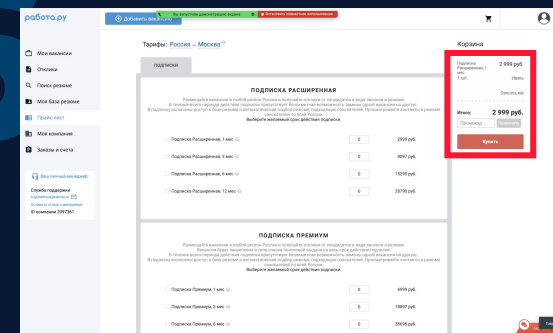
работа.ру

Добавить вакансию

Мои вакансии
Отклики
Поиск резюме
Моя база резюме
Прайс-лист
Моя компания
Заказы и счета

Ваш личный менеджер

Служба поддержки
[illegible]
Оставить отзыв о менеджере
ID компании 3397361

Тарифы: Россия – Москва

подписка

ПОДПИСКА РАСШИРЕННАЯ

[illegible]
Выберите желаемый срок действия подписки

| | | |
|---|---|---|
| Подписка Расширенная, 1 мес | 0 | 2998 руб. |
| Подписка Расширенная, 3 мес | 0 | 8097 руб. |
| Подписка Расширенная, 6 мес | 0 | 15299 руб. |
| Подписка Расширенная, 12 мес | 0 | 28799 руб. |

ПОДПИСКА ПРЕМИУМ

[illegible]
Выберите желаемый срок действия подписки

| | | |
|---|---|---|
| Подписка Премиум, 1 мес | 0 | 6999 руб. |
| Подписка Премиум, 3 мес | 0 | 18897 руб. |
| Подписка Премиум, 6 мес | 0 | 35695 руб. |

Корзина

Подписка Расширенная, 1 мес
1 шт.
2 999 руб.
Убрать
Очистить всё

Итого:
2 999 руб.
Промокод

Купить